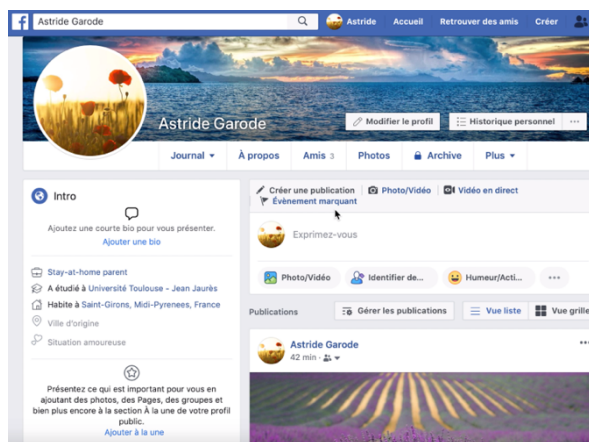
f Astride Garode

Astride Accueil Retrouver des amis Créer

Astride Garode

Modifier le profil Historique personnel ···

Journal ▾ À propos Amis 3 Photos Archive Plus ▾

Intro

Ajoutez une courte bio pour vous présenter.
Ajouter une bio

Stay-at-home parent
A étudié à Université Toulouse - Jean Jaurès
Habite à Saint-Girons, Midi-Pyrenees, France
Ville d'origine
Situation amoureuse

Présentez ce qui est important pour vous en ajoutant des photos, des Pages, des groupes et bien plus encore à la section À la une de votre profil public.
Ajouter à la une

Créer une publication Photo/Vidéo Vidéo en direct
Évènement marquant

Exprimez-vous

Photo/Vidéo Identifier de... Humeur/Acti... ···

Publications Gérer les publications Vue liste Vue grille

Astride Garode
42 min · ▾